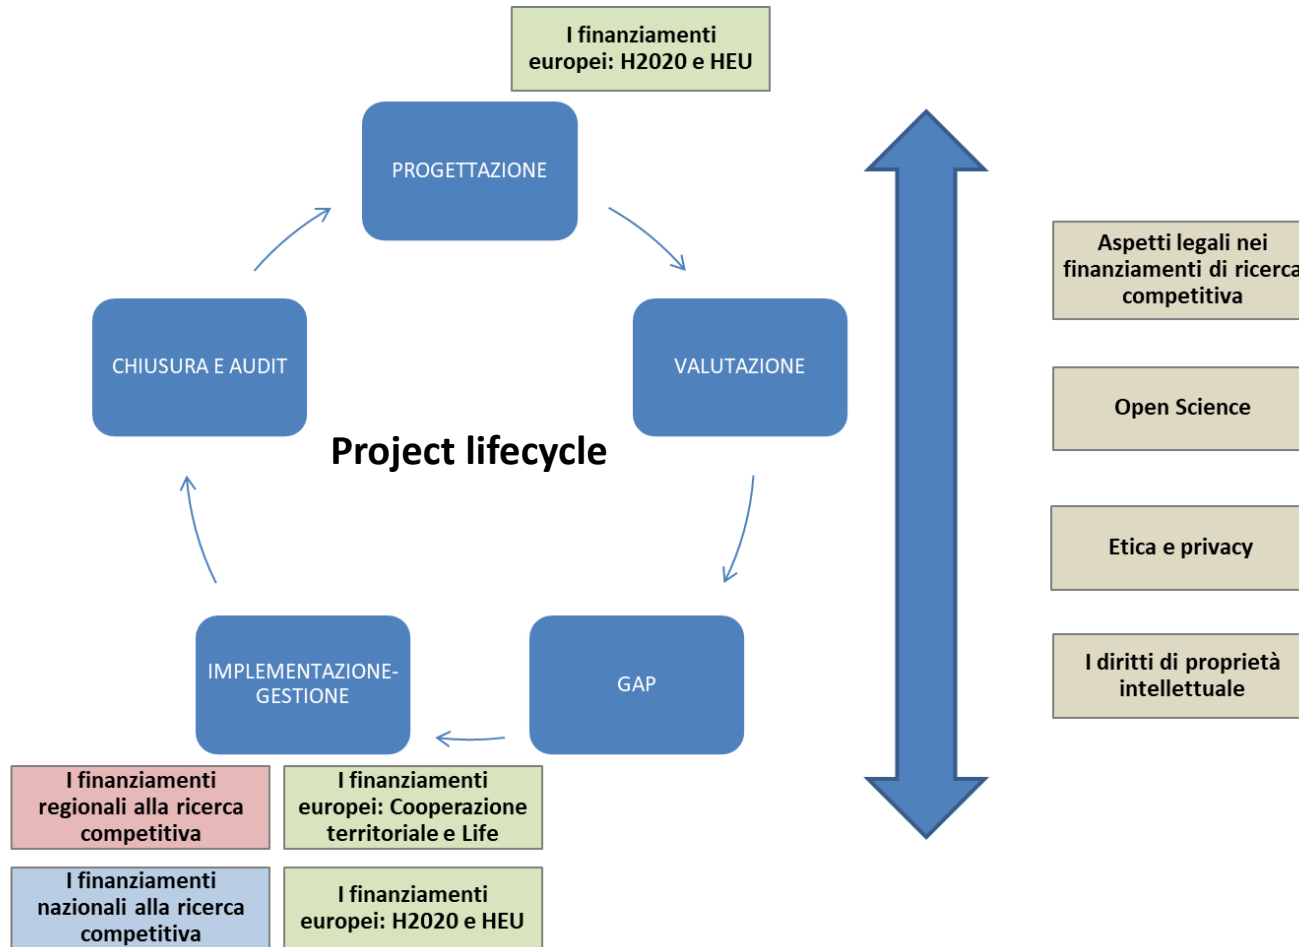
I finanziamenti europei: H2020 e HEU

PROGETTAZIONE

VALUTAZIONE

GAP

IMPLEMENTAZIONE-GESTIONE

CHIUSURA E AUDIT

Project lifecycle

Aspetti legali nei finanziamenti di ricerca competitiva

Open Science

Etica e privacy

I diritti di proprietà intellettuale

I finanziamenti regionali alla ricerca competitiva

I finanziamenti europei: Cooperazione territoriale e Life

I finanziamenti nazionali alla ricerca competitiva

I finanziamenti europei: H2020 e HEU